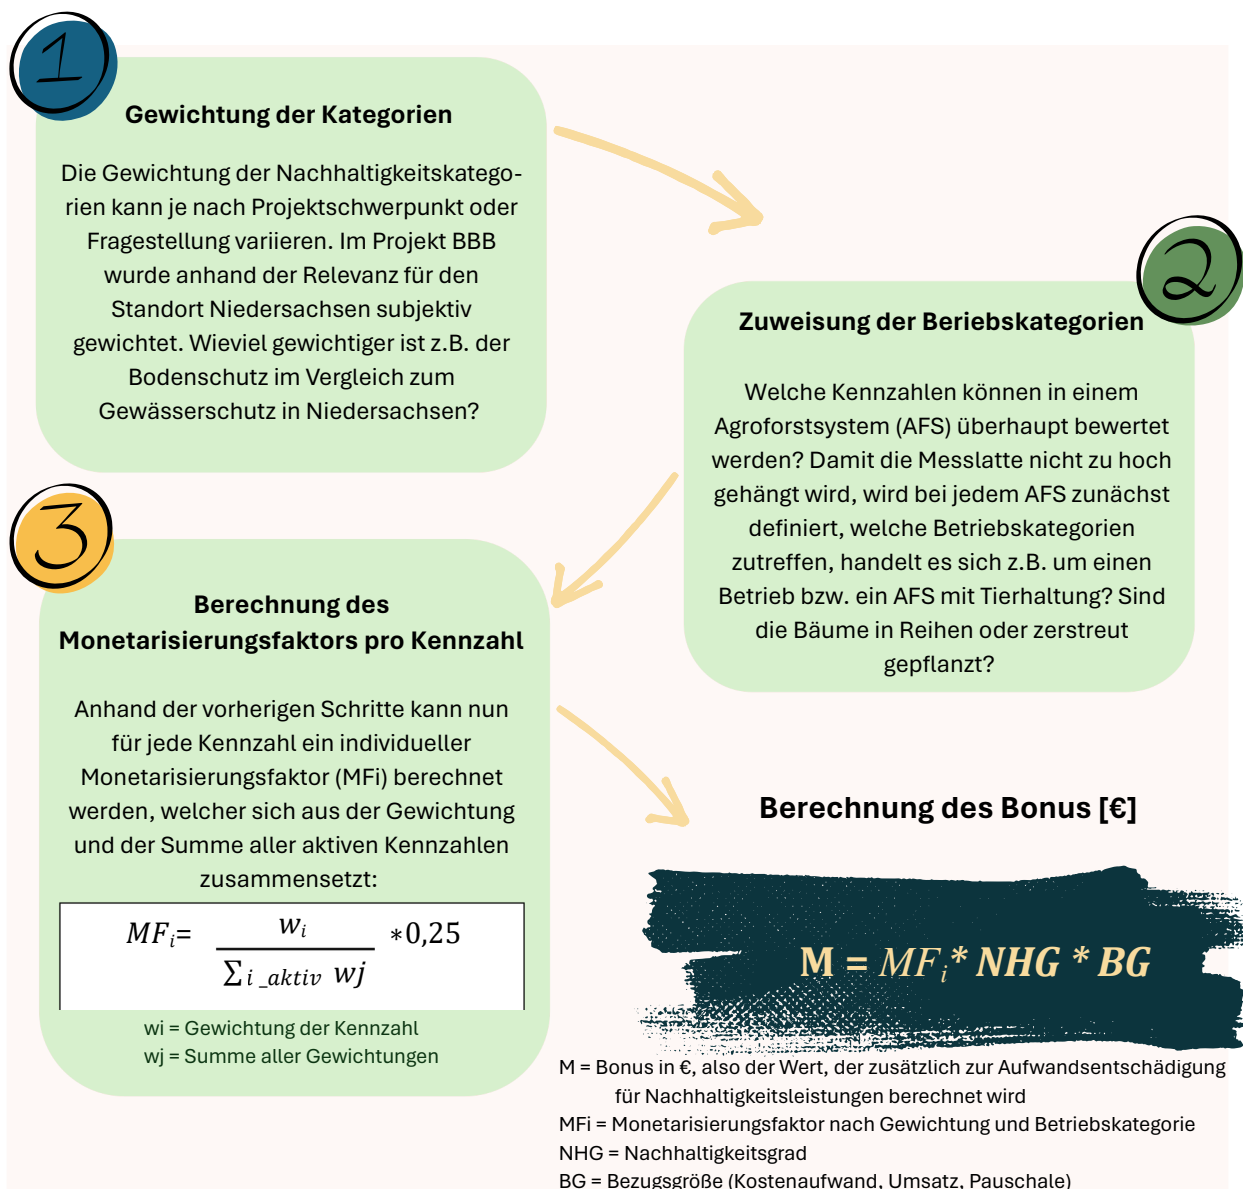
1

Gewichtung der Kategorien

Die Gewichtung der Nachhaltigkeitskategorien kann je nach Projektschwerpunkt oder Fragestellung variieren. Im Projekt BBB wurde anhand der Relevanz für den Standort Niedersachsen subjektiv gewichtet. Wieviel gewichtiger ist z.B. der Bodenschutz im Vergleich zum Gewässerschutz in Niedersachsen?

2

Zuweisung der Beriebskategorien

Welche Kennzahlen können in einem Agroforstsystem (AFS) überhaupt bewertet werden? Damit die Messlatte nicht zu hoch gehängt wird, wird bei jedem AFS zunächst definiert, welche Betriebskategorien zutreffen, handelt es sich z.B. um einen Betrieb bzw. ein AFS mit Tierhaltung? Sind die Bäume in Reihen oder zerstreut gepflanzt?

3

Berechnung des Monetarisierungsfaktors pro Kennzahl

Anhand der vorherigen Schritte kann nun für jede Kennzahl ein individueller Monetarisierungsfaktor (MFi) berechnet werden, welcher sich aus der Gewichtung und der Summe aller aktiven Kennzahlen zusammensetzt:

$MF_i = \frac{w_i}{\sum_{i\_aktiv} wj} * 0{,}25$

wi = Gewichtung der Kennzahl
wj = Summe aller Gewichtungen

Berechnung des Bonus [€]

$M = MF_i * NHG * BG$

M = Bonus in €, also der Wert, der zusätzlich zur Aufwandsentschädigung für Nachhaltigkeitsleistungen berechnet wird
MFi = Monetarisierungsfaktor nach Gewichtung und Betriebskategorie
NHG = Nachhaltigkeitsgrad
BG = Bezugsgröße (Kostenaufwand, Umsatz, Pauschale)